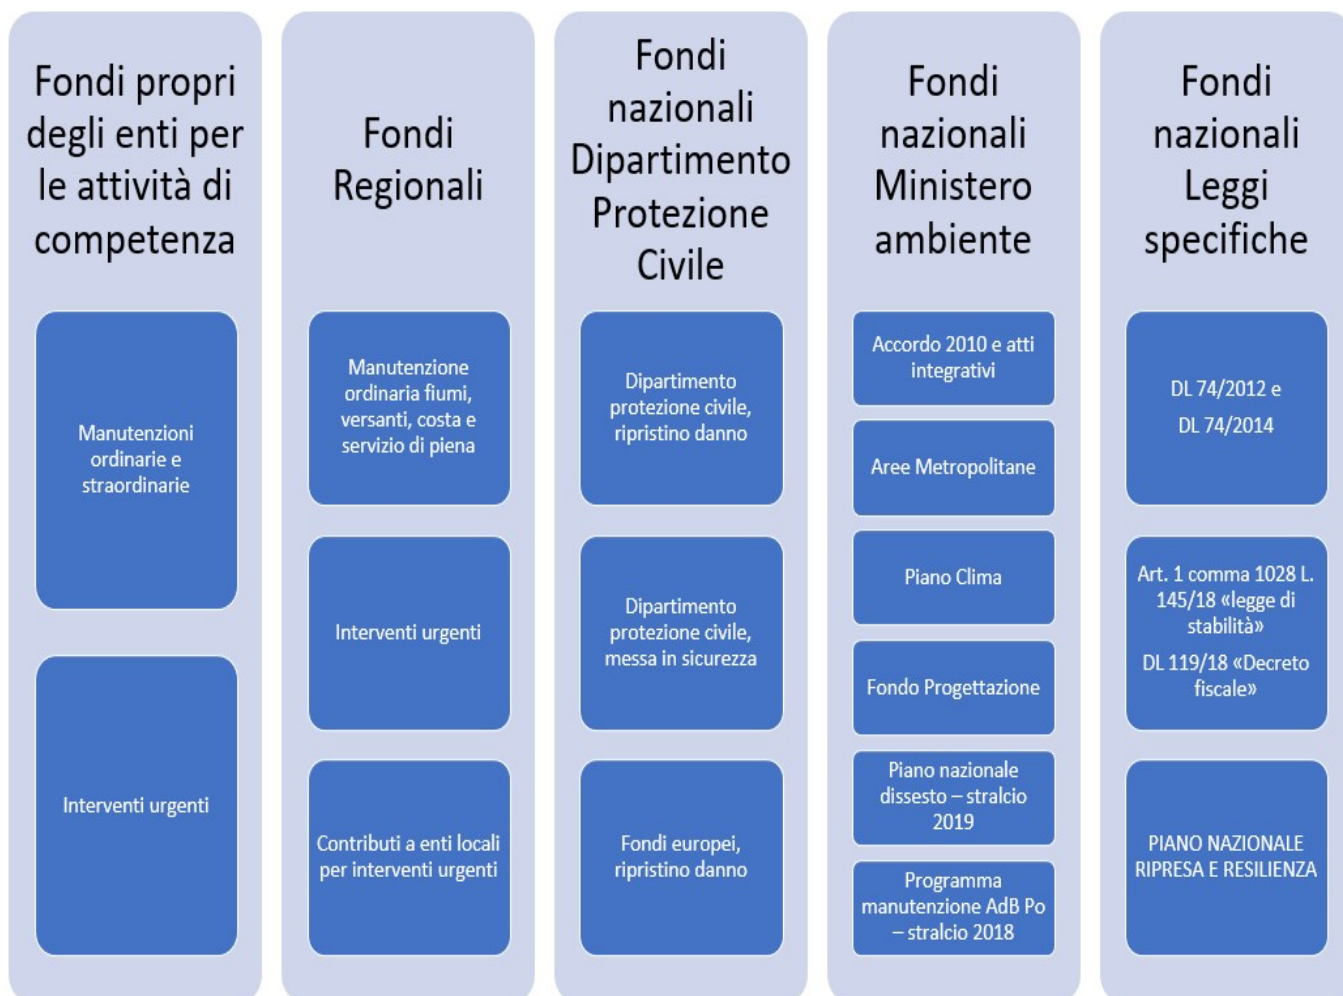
Fondi propri degli enti per le attività di competenza

Manutenzioni ordinarie e straordinarie

Interventi urgenti

Fondi Regionali

Manutenzione ordinaria fiumi, versanti, costa e servizio di piena

Interventi urgenti

Contributi a enti locali per interventi urgenti

Fondi nazionali Dipartimento Protezione Civile

Dipartimento protezione civile, ripristino danno

Dipartimento protezione civile, messa in sicurezza

Fondi europei, ripristino danno

Fondi nazionali Ministero ambiente

Accordo 2010 e atti integrativi

Aree Metropolitane

Piano Clima

Fondo Progettazione

Piano nazionale dissesto – stralcio 2019

Programma manutenzione AdB Po – stralcio 2018

Fondi nazionali Leggi specifiche

DL 74/2012 e

DL 74/2014

Art. 1 comma 1028 L. 145/18 «legge di stabilità»

DL 119/18 «Decreto fiscale»

PIANO NAZIONALE RIPRESA E RESILIENZA